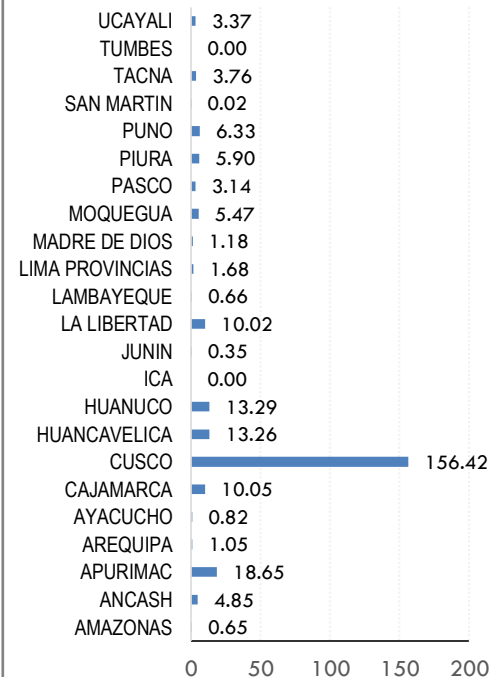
| Región | Valor |
|---|---|
| UCAYALI | 3.37 |
| TUMBES | 0.00 |
| TACNA | 3.76 |
| SAN MARTIN | 0.02 |
| PUNO | 6.33 |
| PIURA | 5.90 |
| PASCO | 3.14 |
| MOQUEGUA | 5.47 |
| MADRE DE DIOS | 1.18 |
| LIMA PROVINCIAS | 1.68 |
| LAMBAYEQUE | 0.66 |
| LA LIBERTAD | 10.02 |
| JUNIN | 0.35 |
| ICA | 0.00 |
| HUANUCO | 13.29 |
| HUANCAVELICA | 13.26 |
| CUSCO | 156.42 |
| CAJAMARCA | 10.05 |
| AYACUCHO | 0.82 |
| AREQUIPA | 1.05 |
| APURIMAC | 18.65 |
| ANCASH | 4.85 |
| AMAZONAS | 0.65 |

0 50 100 150 200